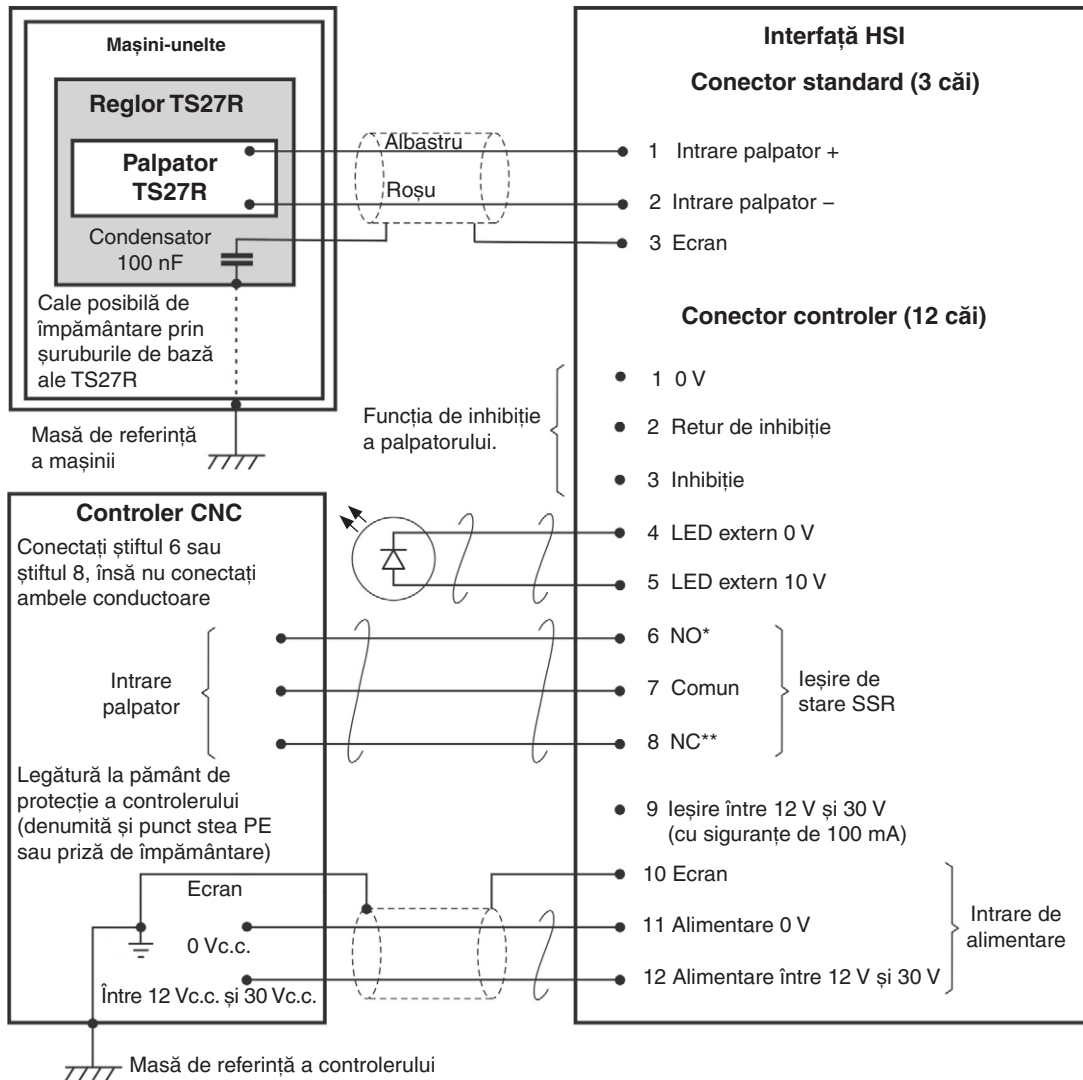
Mașini-unelte

Reglor TS27R

Palpator TS27R

Condensator 100 nF

Cale posibilă de împământare prin șuruburile de bază ale TS27R

Masă de referință a mașinii

Albastru

Roșu

Interfață HSI

Conector standard (3 căi)

1 Intrare palpator +

2 Intrare palpator –

3 Ecran

Conector controler (12 căi)

Funcția de inhibiție a palpatorului.

1 0 V

2 Retur de inhibiție

3 Inhibiție

Controler CNC

Conectați știftul 6 sau știftul 8, însă nu conectați ambele conductoare

4 LED extern 0 V

5 LED extern 10 V

Intrare palpator

6 NO*

7 Comun

8 NC**

Ieșire de stare SSR

Legătură la pământ de protecție a controlerului (denumită și punct stea PE sau priză de împământare)

9 Ieșire între 12 V și 30 V (cu siguranțe de 100 mA)

Ecran

0 Vc.c.

Între 12 Vc.c. și 30 Vc.c.

10 Ecran

11 Alimentare 0 V

12 Alimentare între 12 V și 30 V

Intrare de alimentare

Masă de referință a controlerului